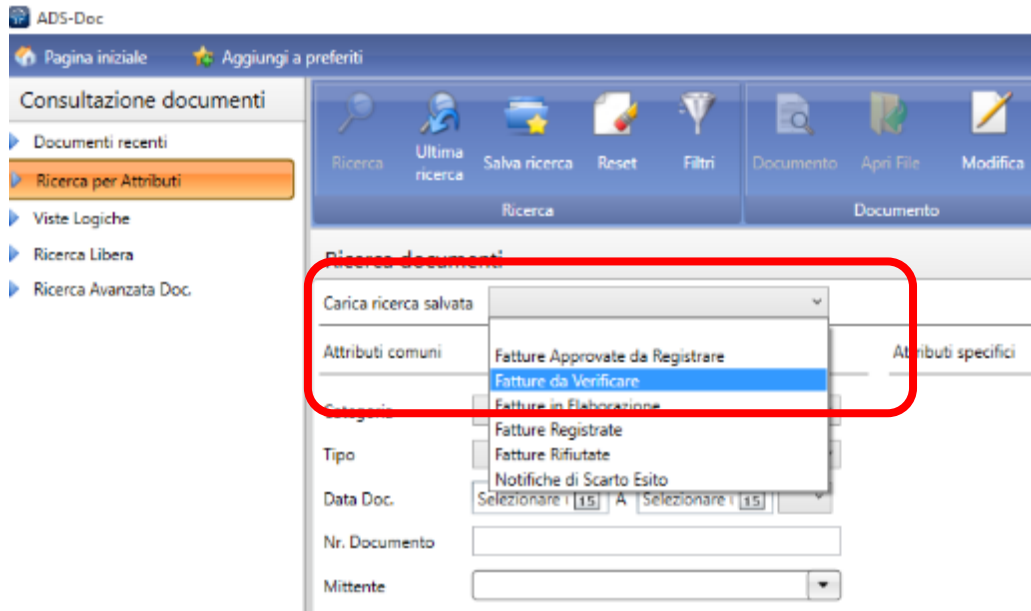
ADS-Doc

Pagina iniziale
Aggiungi a preferiti

Consultazione documenti
Documenti recenti
Ricerca per Attributi
Viste Logiche
Ricerca Libera
Ricerca Avanzata Doc.

Ricerca
Ultima ricerca
Salva ricerca
Reset
Filtri
Ricerca

Documento
Apri File
Modifica
Documento

Ricerca documenti

Carica ricerca salvata

Attributi comuni
Attributi specifici

Fatture Approvate da Registrare
Fatture da Verificare
Fatture in Elaborazione
Fatture Registrate
Fatture Rifiutate
Notifiche di Scarto Esito

Categoria
Tipo
Data Doc.
Selezionare i 15
A
Selezionare i 15
Nr. Documento
Mittente